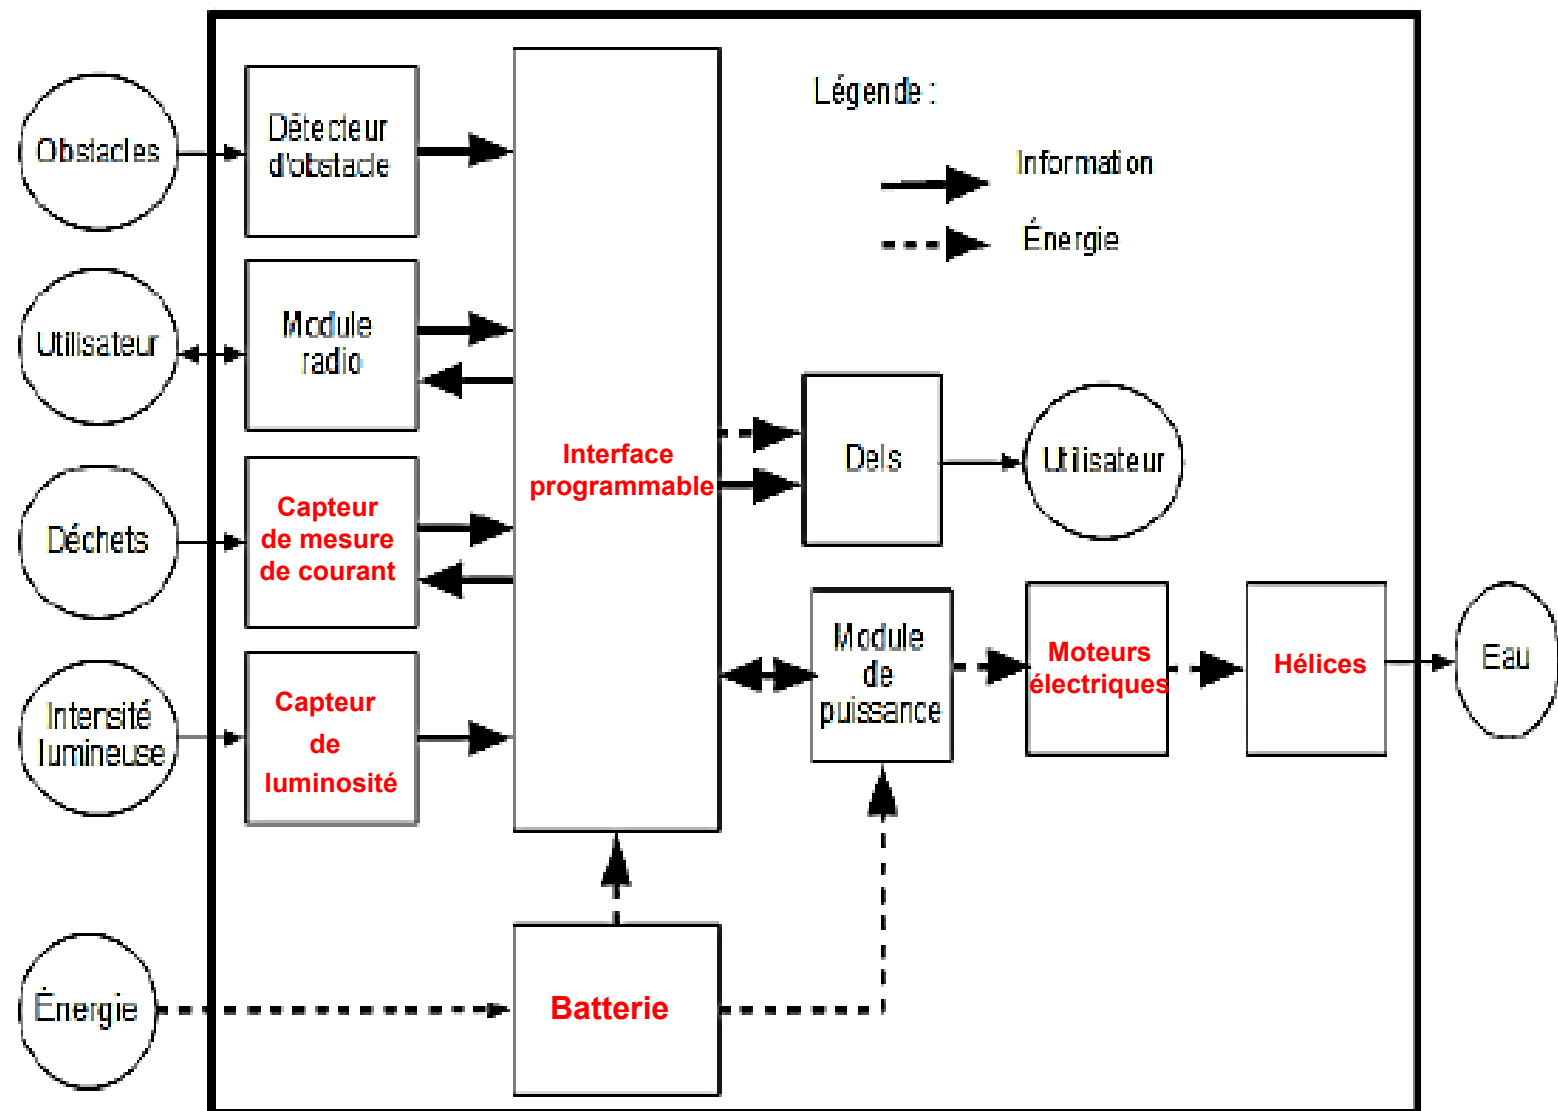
Légende :

Information

Énergie

Obstacles

Détecteur d'obstacle

Utilisateur

Module radio

Déchets

Capteur de mesure de courant

Intensité lumineuse

Capteur de luminosité

Énergie

Batterie

Interface programmable

Dels

Utilisateur

Module de puissance

Moteurs électriques

Hélices

Eau